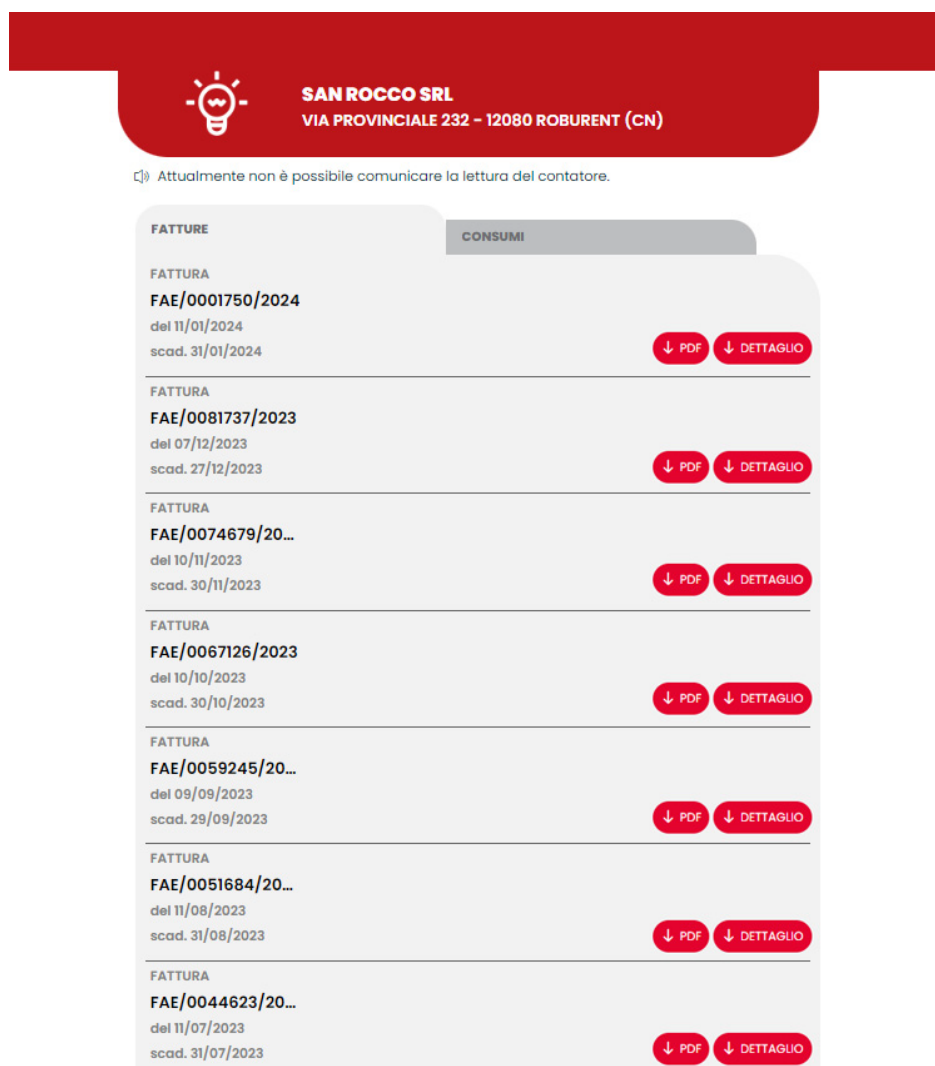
SAN ROCCO SRL
VIA PROVINCIALE 232 - 12080 ROBURENT (CN)

Attualmente non è possibile comunicare la lettura del contatore.

FATTURE

CONSUMI

FATTURA
FAE/0001750/2024
del 11/01/2024
scad. 31/01/2024
↓ PDF ↓ DETTAGLIO

FATTURA
FAE/0081737/2023
del 07/12/2023
scad. 27/12/2023
↓ PDF ↓ DETTAGLIO

FATTURA
FAE/0074679/20...
del 10/11/2023
scad. 30/11/2023
↓ PDF ↓ DETTAGLIO

FATTURA
FAE/0067126/2023
del 10/10/2023
scad. 30/10/2023
↓ PDF ↓ DETTAGLIO

FATTURA
FAE/0059245/20...
del 09/09/2023
scad. 29/09/2023
↓ PDF ↓ DETTAGLIO

FATTURA
FAE/0051684/20...
del 11/08/2023
scad. 31/08/2023
↓ PDF ↓ DETTAGLIO

FATTURA
FAE/0044623/20...
del 11/07/2023
scad. 31/07/2023
↓ PDF ↓ DETTAGLIO